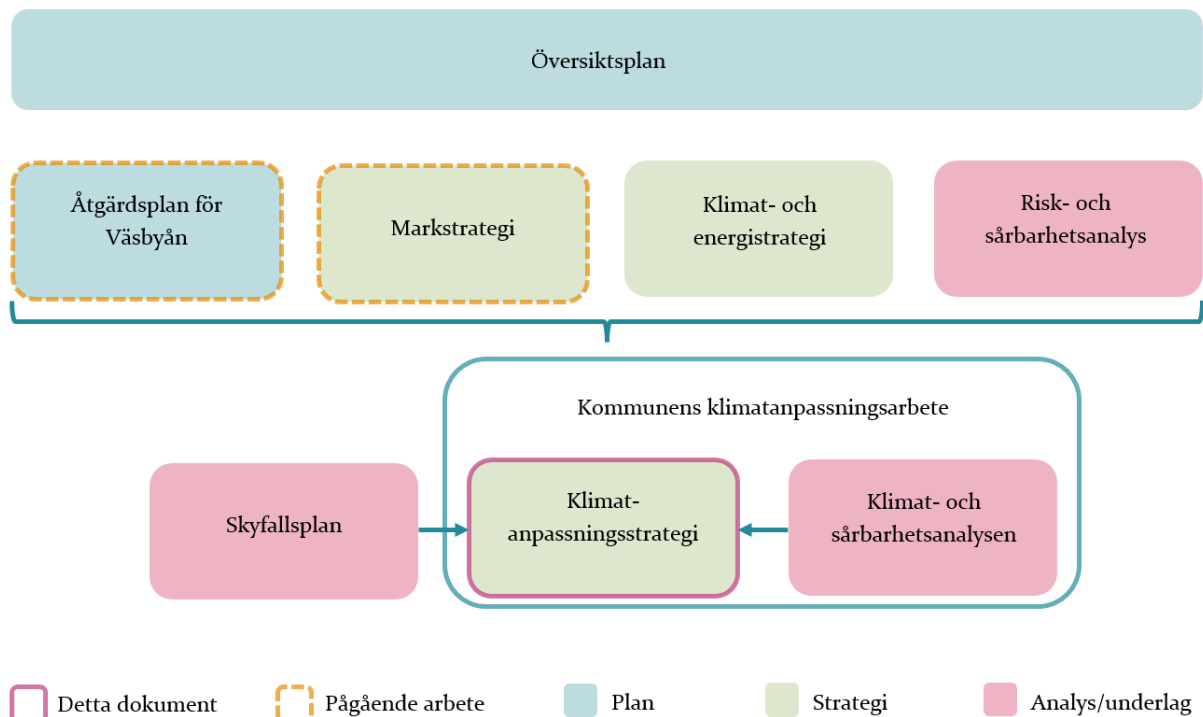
Översiktsplan

Åtgärdsplan för Väsbyån

Markstrategi

Klimat- och energistrategi

Risk- och sårbarhetsanalys

Kommunens klimatanpassningsarbete

Skyfallsplan

Klimat-anpassningsstrategi

Klimat- och sårbarhetsanalysen

Detta dokument

Pågående arbete

Plan

Strategi

Analys/underlag